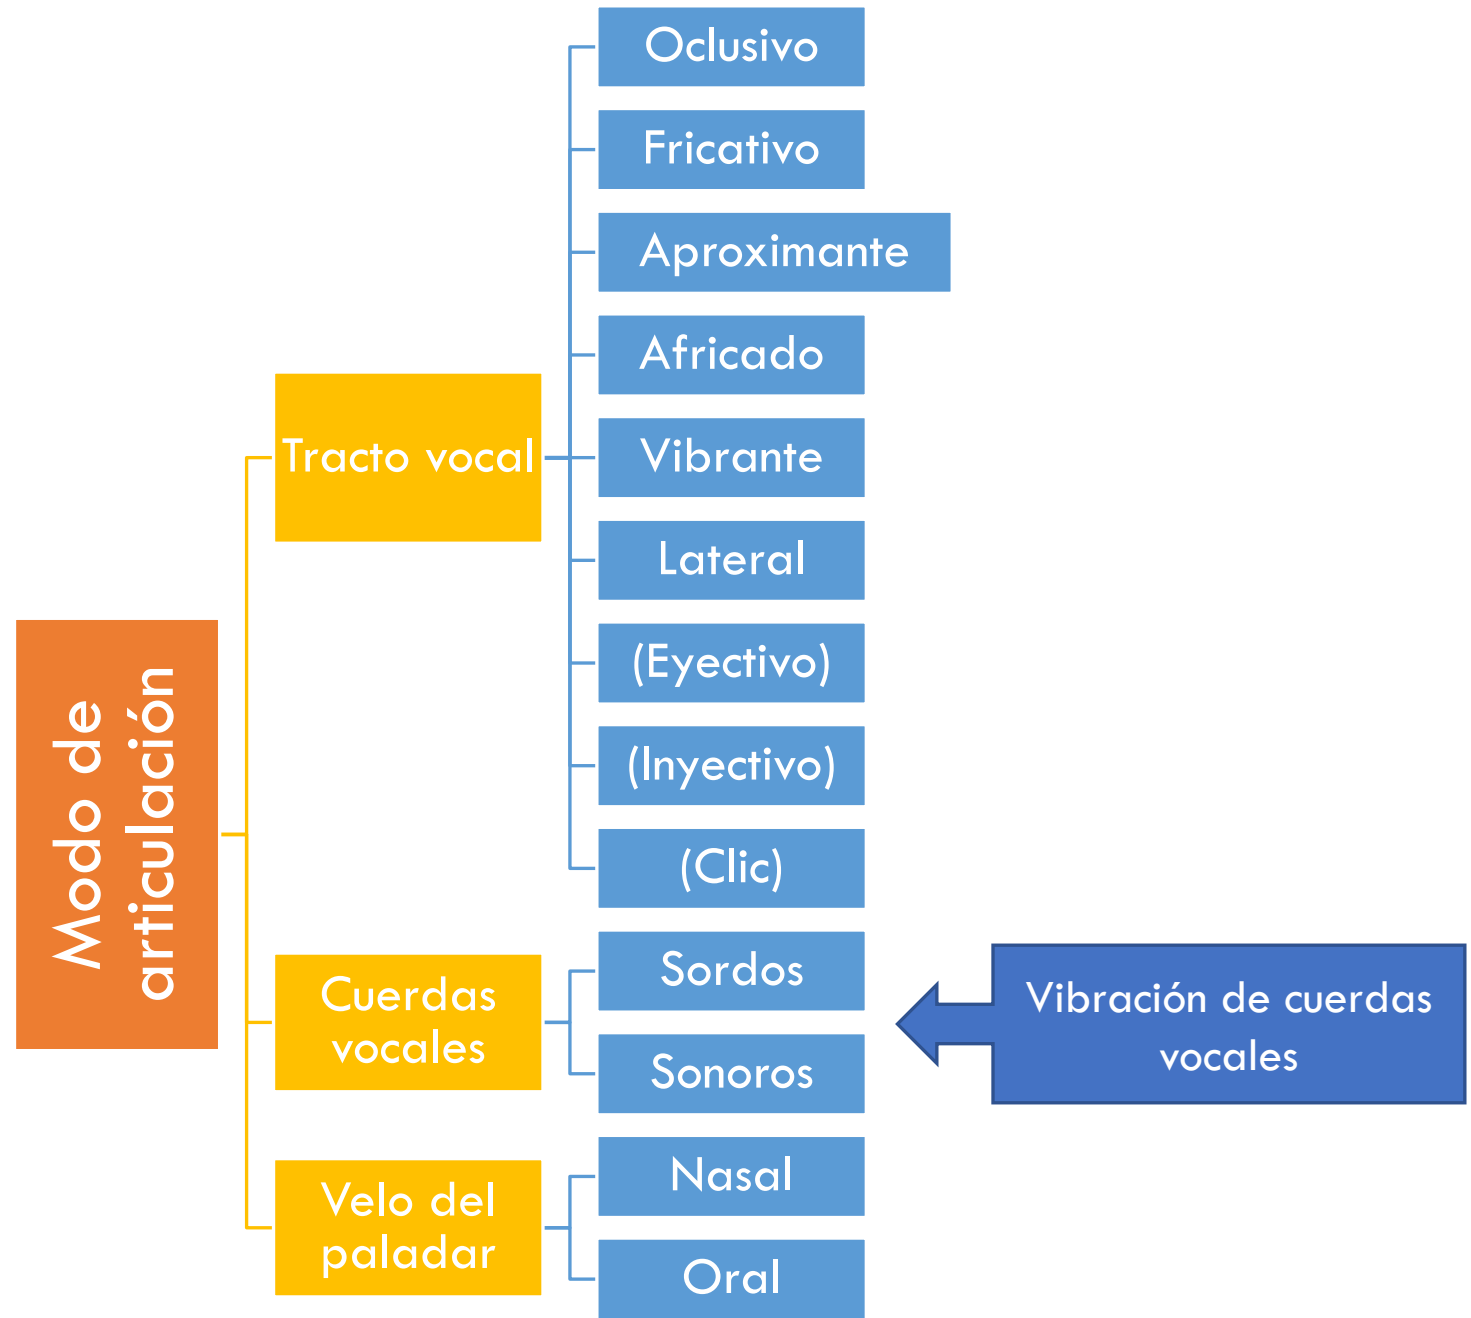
Modo de articulación

Tracto vocal

Oclusivo

Fricativo

Aproximante

Africado

Vibrante

Lateral

(Eyectivo)

(Inyectivo)

(Clic)

Cuerdas vocales

Sordos

Sonoros

Vibración de cuerdas vocales

Velo del paladar

Nasal

Oral